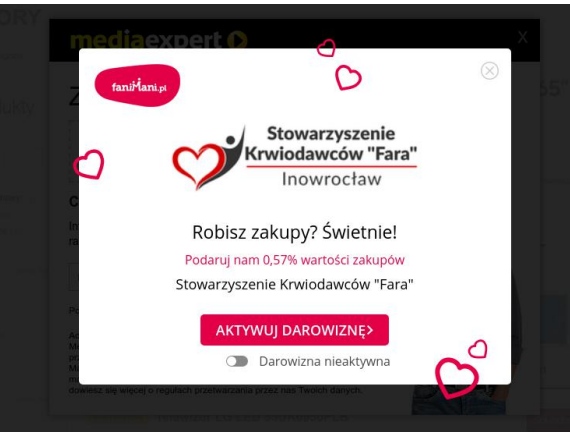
mediaexpert

X

faniMani.pl

Stowarzyszenie Krwiodawców "Fara"

Inowrocław

Robisz zakupy? Świetnie!

Podaruj nam 0,57% wartości zakupów

Stowarzyszenie Krwiodawców "Fara"

AKTYWUJ DAROWIZNĘ›

Darowizna nieaktywna

dowiesz się więcej o regułach przetwarzania przez nas Twoich danych.